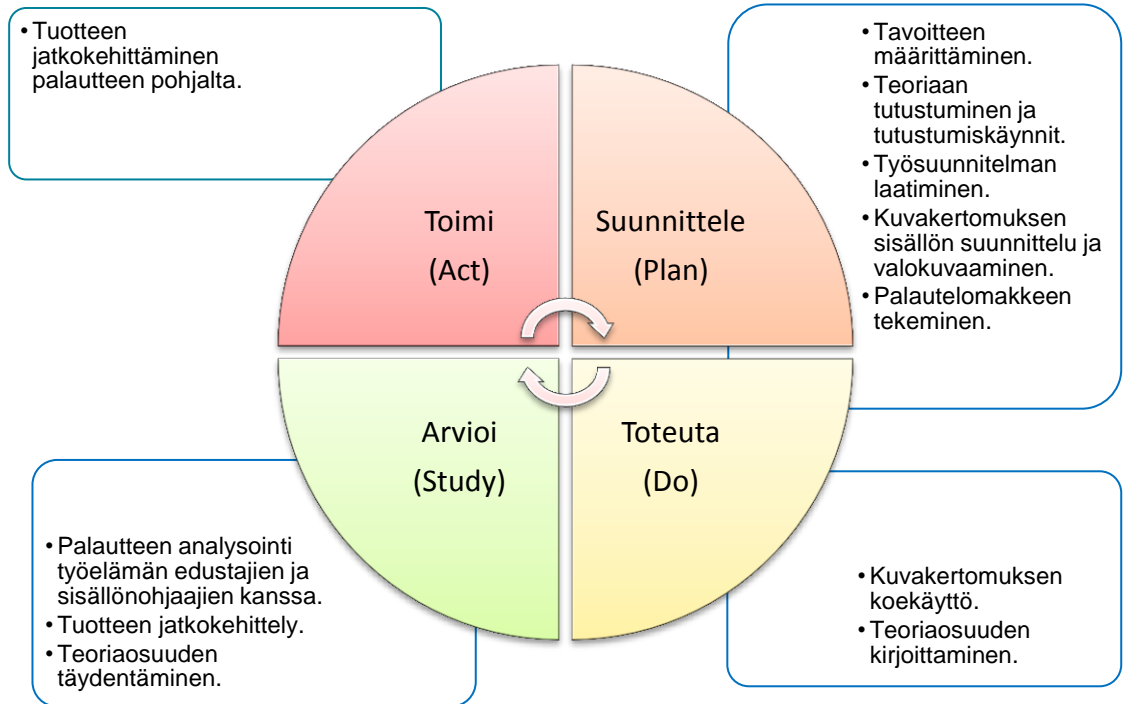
• Tuotteen jatkokehittäminen palautteen pohjalta.

Toimi
(Act)

Suunnittele
(Plan)

• Tavoitteen määrittäminen.
• Teoriaan tutustuminen ja tutustumiskäynnit.
• Työsuunnitelman laatiminen.
• Kuvakertomuksen sisällön suunnittelu ja valokuvaaminen.
• Palautelomakkeen tekeminen.

Arvioi
(Study)

Toteuta
(Do)

• Palautteen analysointi työelämän edustajien ja sisällönohjaajien kanssa.
• Tuotteen jatkokehittely.
• Teoriaosuuden täydentäminen.

• Kuvakertomuksen koekäyttö.
• Teoriaosuuden kirjoittaminen.